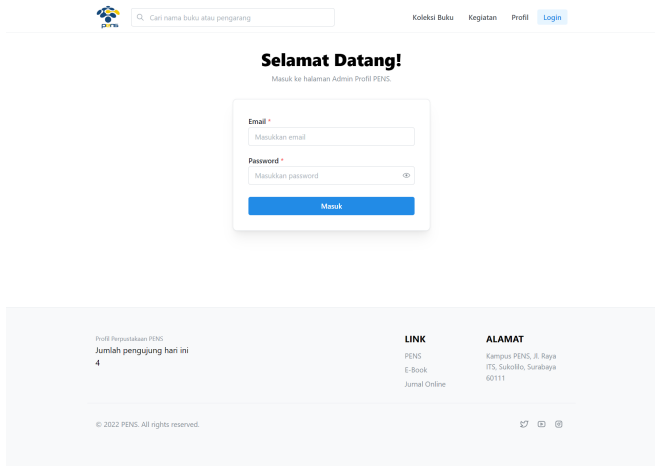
pens

Cari nama buku atau pengarang

Koleksi Buku Kegiatan Profil Login

Selamat Datang!

Masuk ke halaman Admin Profil PENS.

Email *

Masukkan email

Password *

Masukkan password

Masuk

Profil Perpustakaan PENS

Jumlah pengujung hari ini

4

LINK

PENS

E-Book

Jurnal Online

ALAMAT

Kampus PENS, Jl. Raya ITS, Sukolilo, Surabaya 60111

© 2022 PENS. All rights reserved.